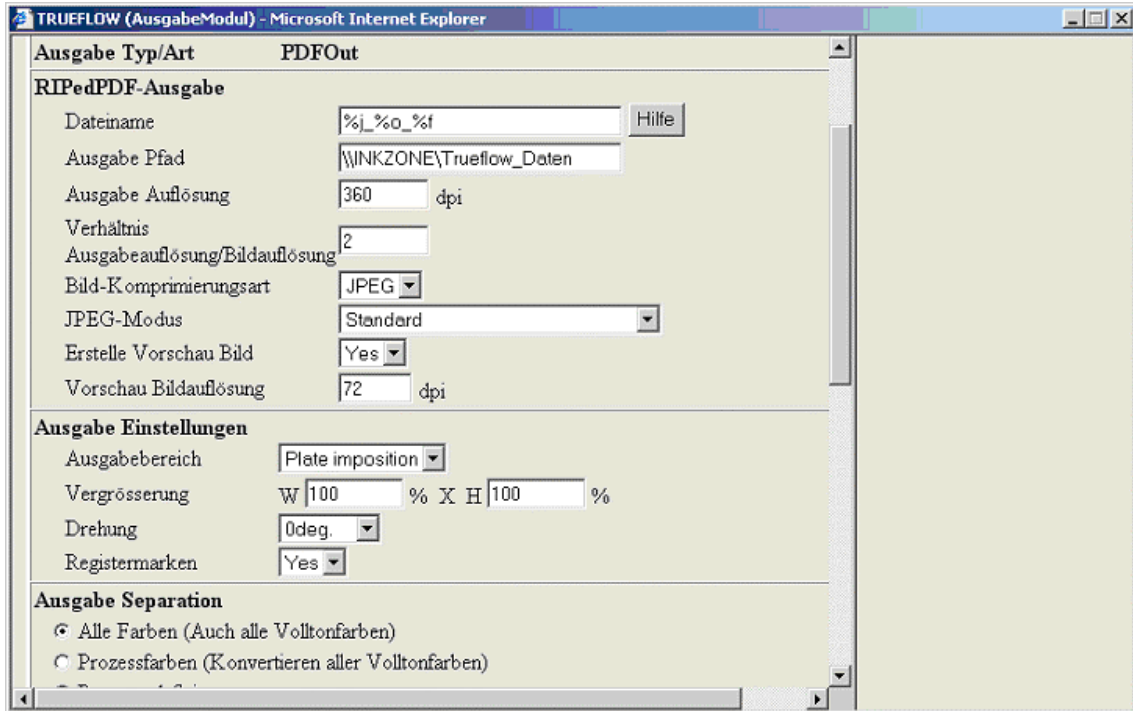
TRUEFLOW (AusgabeModul) - Microsoft Internet Explorer

Ausgabe Typ/Art PDFOut

RIPedPDF-Ausgabe

Dateiname %j_%o_%f Hilfe

Ausgabe Pfad \\INKZONE\Trueflow_Daten

Ausgabe Auflösung 360 dpi

Verhältnis Ausgabeauflösung/Bildauflösung 2

Bild-Komprimierungsart JPEG

JPEG-Modus Standard

Erstelle Vorschau Bild Yes

Vorschau Bildauflösung 72 dpi

Ausgabe Einstellungen

Ausgabebereich Plate imposition

Vergrösserung W 100 % X H 100 %

Drehung 0deg.

Registermarken Yes

Ausgabe Separation

Alle Farben (Auch alle Volltonfarben)

Prozessfarben (Konvertieren aller Volltonfarben)

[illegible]